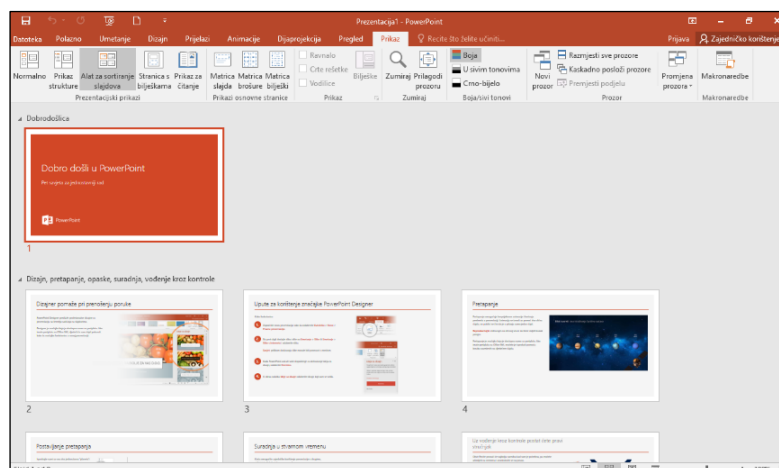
Prezentacija1 - PowerPoint

Datoteka Polazno Umetanje Dizajn Prijelazi Animacije Dijaprojekcija Pregled Prikaz Recite što želite učiniti... Prijava Zajedničko korištenje

Normalno Prikaz strukture Alat za sortiranje slajdova Stranica s bilješkama Prikaz za čitanje
Prezentacijski prikazi

Matrica slajda Matrica brošure Matrica bilješki
Prikazi osnovne stranice

Ravnalo
Crte rešetke
Vodilice
Prikaz

Bilješke

Zumiraj Prilagodi prozoru
Zumiraj

Boja
U sivim tonovima
Crno-bijelo
Boja/sivi tonovi

Novi prozor
Razmjesti sve prozore
Kaskadno posloži prozore
Premjesti podjelu
Prozor

Promjena prozora
Makronaredbe
Makronaredbe

Dobrodošlica

Dobro došli u PowerPoint
Pet savjeta za jednostavni rad
PowerPoint

1

Dizajn, prelapanje, opaske, suradnja, vođenje kroz kontrole

Dizajner pomaže pri prenošenju poruke

2

Upute za korištenje značajke PowerPoint Designer

3

Prelapanje

4

Postavljanje prelapanja

Suradnja u stvarnom vremenu

Uz vođenje kroz kontrole podaci ćete prezentacije pomoći